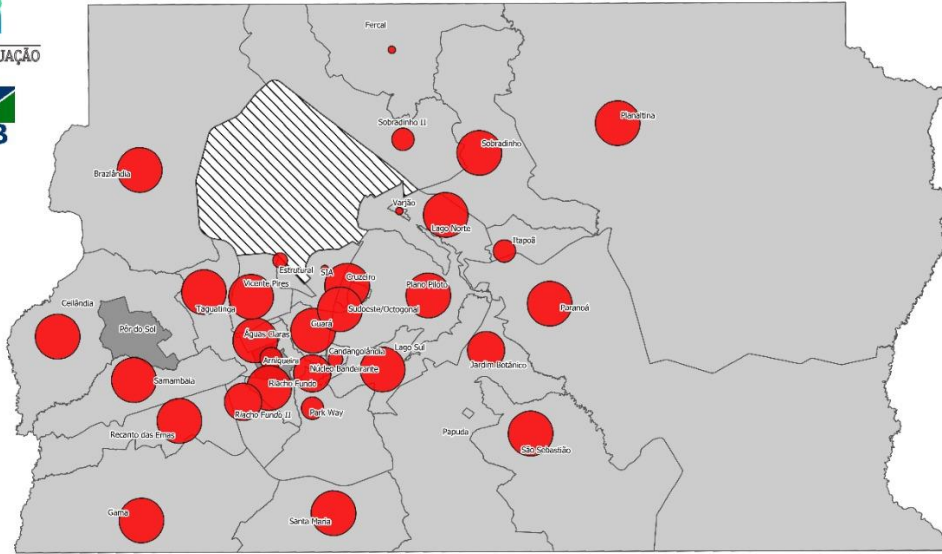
UAÇÃO

B

Fercal
Sobradinho II
Planaltina
Sobradinho
Brazlândia
Varjão
Lago Norte
Itapoã
Estrutural
SIA
Cruzeiro
Vicente Pires
Plano Piloto
Taguatinga
Paranoá
Ceilândia
Sudoeste/Octogonal
Pôr do Sol
Guará
Águas Claras
Candangolândia
Lago Sul
Arniqueira
Jardim Botânico
Núcleo Bandeirante
Samambaia
Riacho Fundo
Riacho Fundo II
Park Way
Recanto das Emas
Papuda
São Sebastião
Gama
Santa Maria